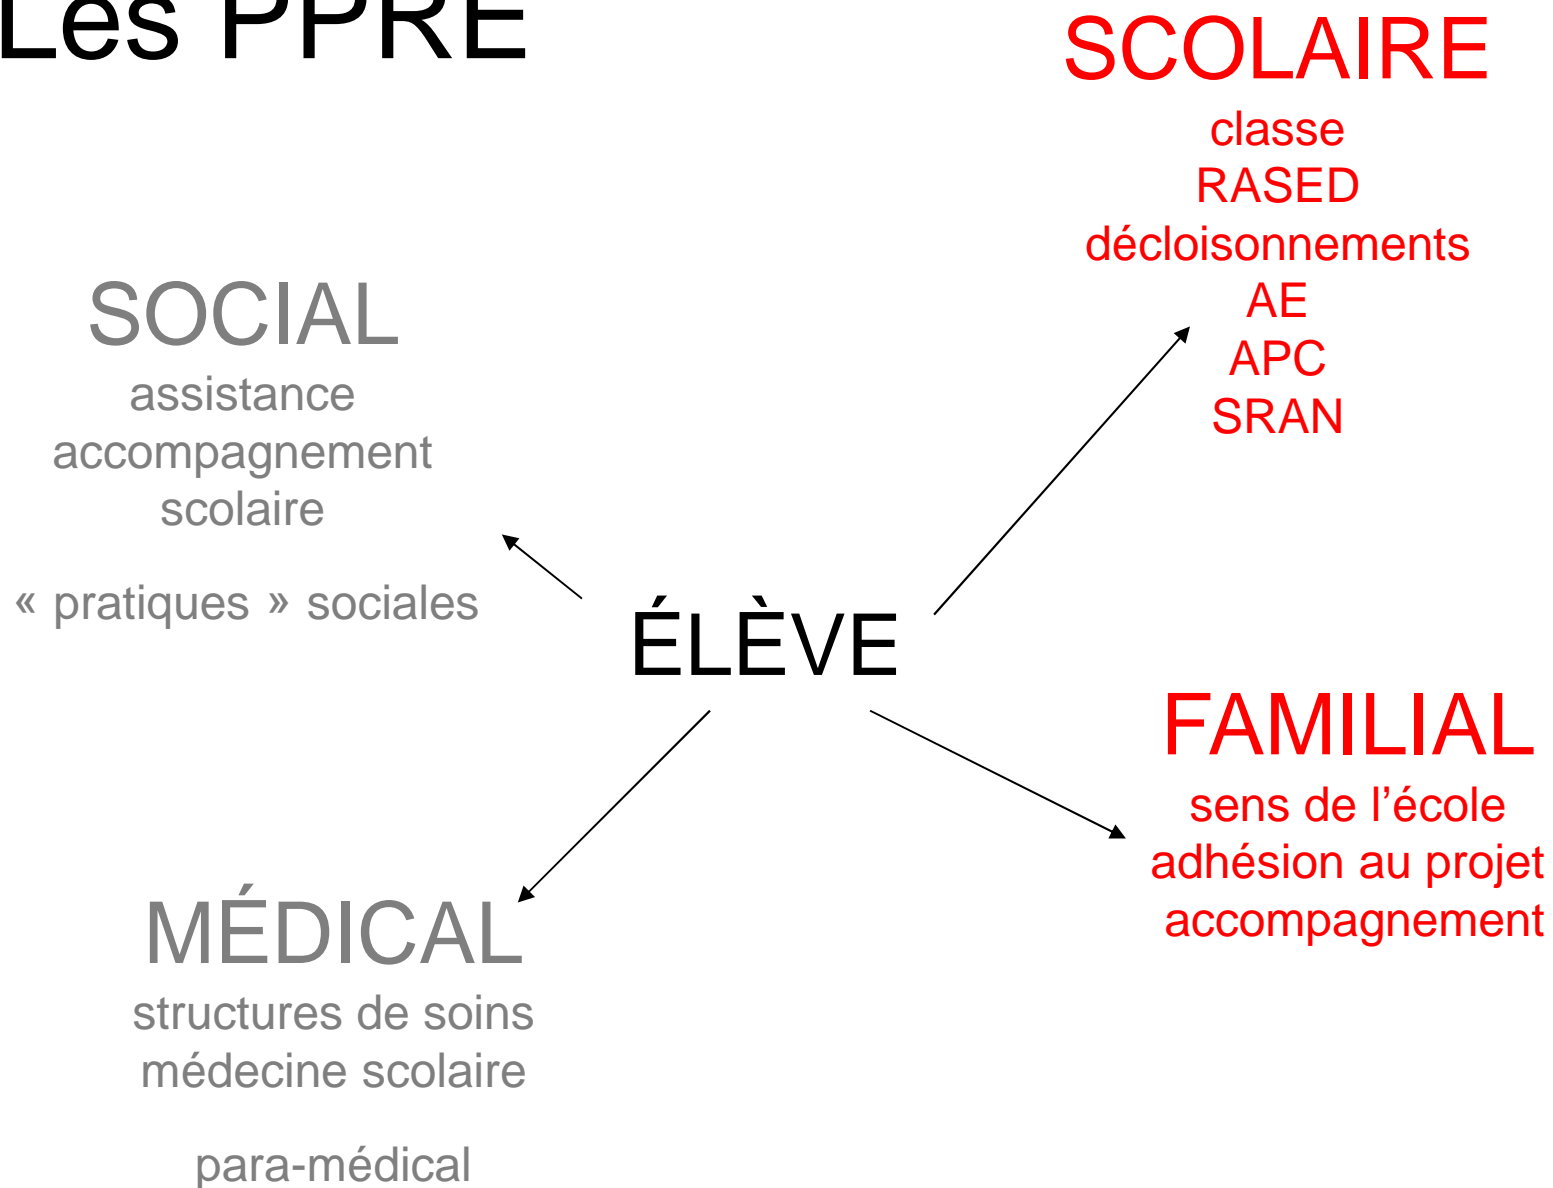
Les PPRE

SCOLAIRE
classe
RASED
décloisonnements
AE
APC
SRAN

SOCIAL
assistance
accompagnement
scolaire

« pratiques » sociales

ÉLÈVE

FAMILIAL
sens de l'école
adhésion au projet
accompagnement

MÉDICAL
structures de soins
médecine scolaire

para-médical